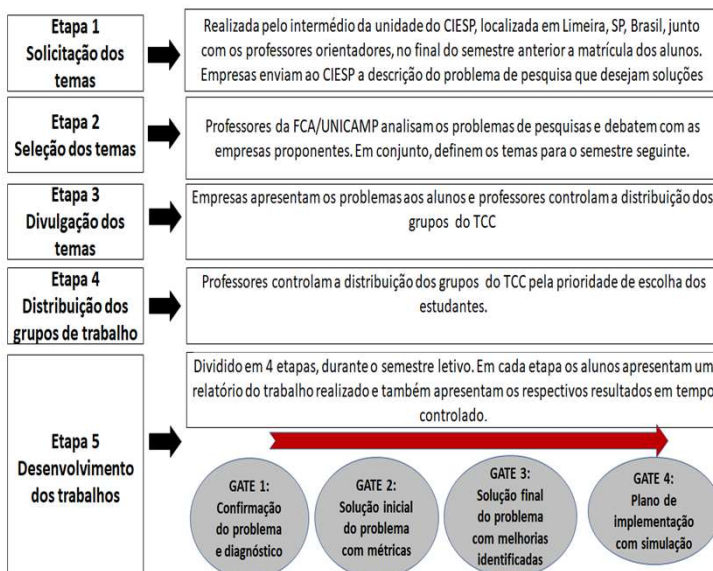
Etapa 1
Solicitação dos temas

Realizada pelo intermédio da unidade do CIESP, localizada em Limeira, SP, Brasil, junto com os professores orientadores, no final do semestre anterior a matrícula dos alunos. Empresas enviam ao CIESP a descrição do problema de pesquisa que desejam soluções

Etapa 2
Seleção dos temas

Professores da FCA/UNICAMP analisam os problemas de pesquisas e debatem com as empresas proponentes. Em conjunto, definem os temas para o semestre seguinte.

Etapa 3
Divulgação dos temas

Empresas apresentam os problemas aos alunos e professores controlam a distribuição dos grupos do TCC

Etapa 4
Distribuição dos grupos de trabalho

Professores controlam a distribuição dos grupos do TCC pela prioridade de escolha dos estudantes.

Etapa 5
Desenvolvimento dos trabalhos

Dividido em 4 etapas, durante o semestre letivo. Em cada etapa os alunos apresentam um relatório do trabalho realizado e também apresentam os respectivos resultados em tempo controlado.

GATE 1:
Confirmação do problema e diagnóstico

GATE 2:
Solução inicial do problema com métricas

GATE 3:
Solução final do problema com melhorias identificadas

GATE 4:
Plano de implementação com simulação